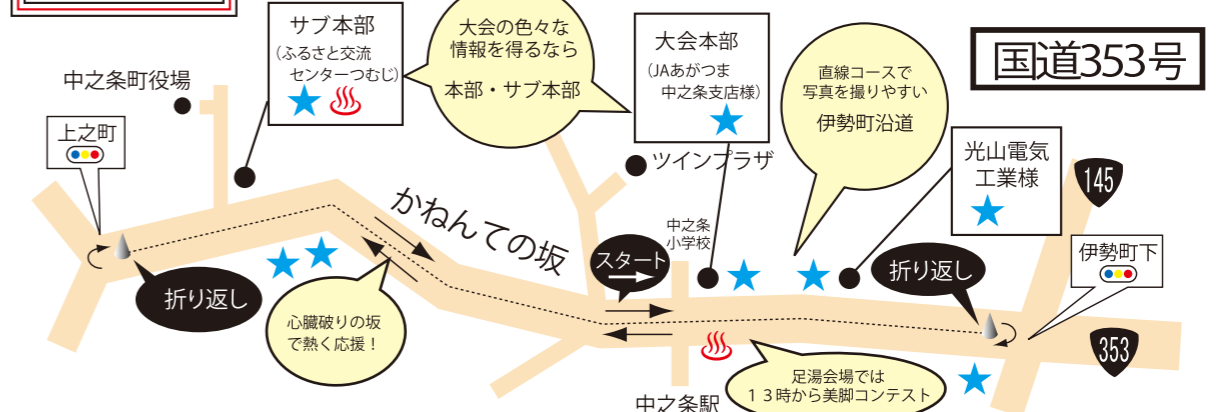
サブ本部
（ふるさと交流センターつむじ）

大会の色々な情報を得るなら
本部・サブ本部

大会本部
（JAあがつま中之条支店様）

国道353号

中之条町役場

上之町

直線コースで写真を撮りやすい
伊勢町沿道

ツインプラザ

光山電気工業様

145

かねんての坂

中之条小学校

スタート

折り返し

伊勢町下

折り返し

心臓破りの坂で熱く応援！

353

足湯会場では
１３時から美脚コンテスト

中之条駅